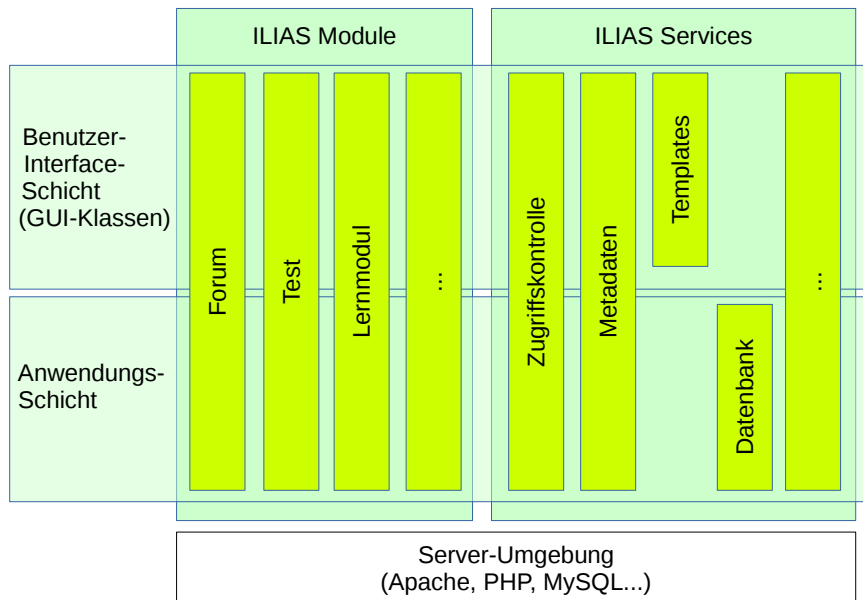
ILIAS Module

ILIAS Services

Benutzer-Interface-Schicht (GUI-Klassen)

Anwendungs-Schicht

Forum

Test

Lernmodul

...

Zugriffskontrolle

Metadaten

Templates

Datenbank

...

Server-Umgebung
(Apache, PHP, MySQL...)